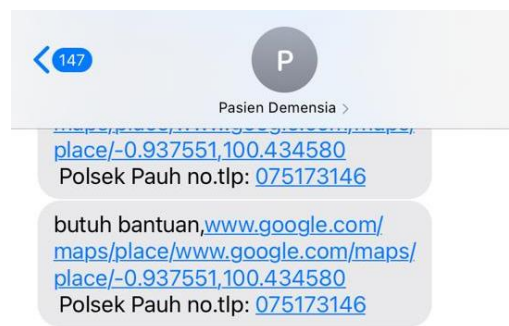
147

P

Pasien Demensia >

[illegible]
place/-0.937551,100.434580
Polsek Pauh no.tlp: 075173146

butuh bantuan,www.google.com/maps/place/www.google.com/maps/place/-0.937551,100.434580
Polsek Pauh no.tlp: 075173146